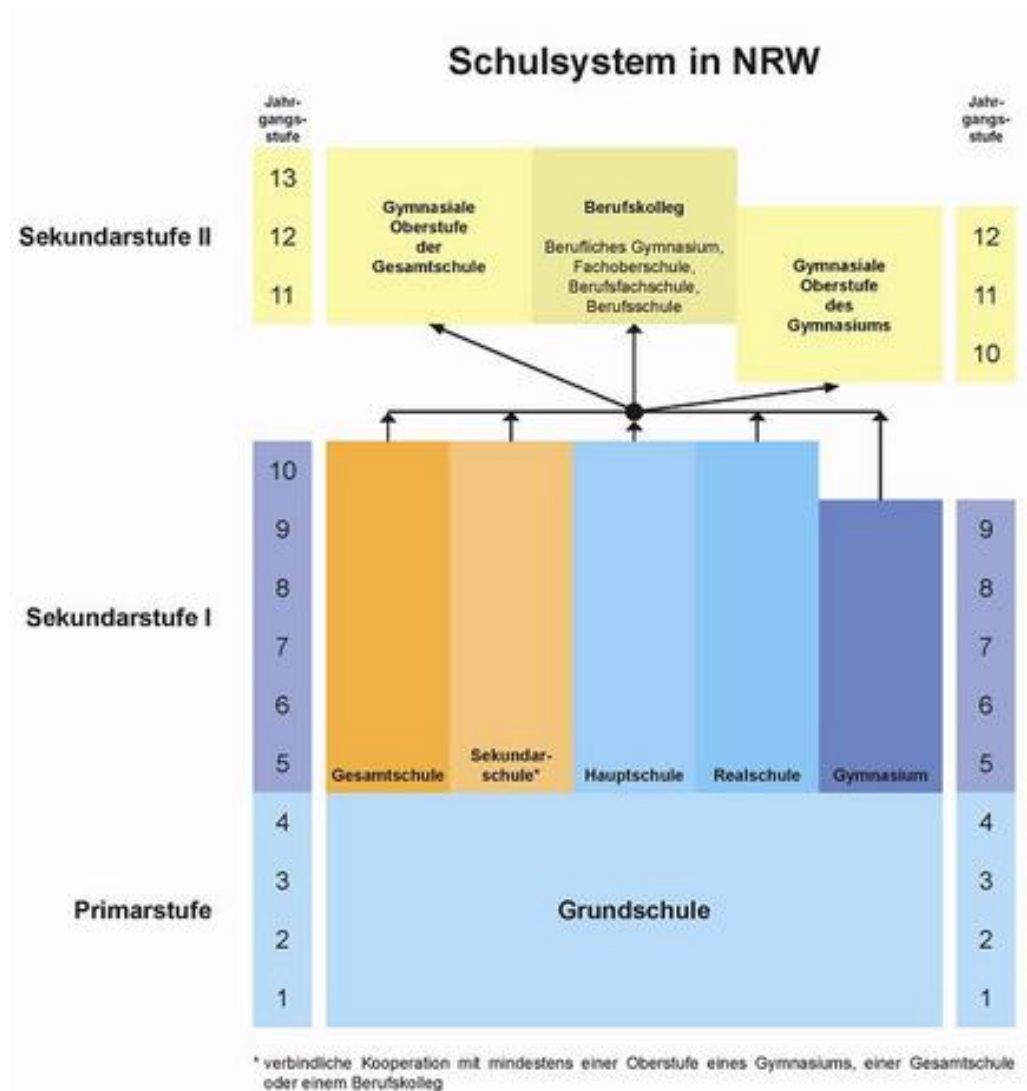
Schulsystem in NRW

Jahrgangsstufe

13
12
11

Sekundarstufe II

Gymnasiale Oberstufe der Gesamtschule

Berufskolleg
Berufliches Gymnasium, Fachoberschule, Berufsfachschule, Berufsschule

Gymnasiale Oberstufe des Gymnasiums

Jahrgangsstufe

12
11
10

10
9
8
7
6
5

Sekundarstufe I

Gesamtschule
Sekundarschule*
Hauptschule
Realschule
Gymnasium

9
8
7
6
5

4
3
2
1

Primarstufe

Grundschule

4
3
2
1

* verbindliche Kooperation mit mindestens einer Oberstufe eines Gymnasiums, einer Gesamtschule oder einem Berufskolleg